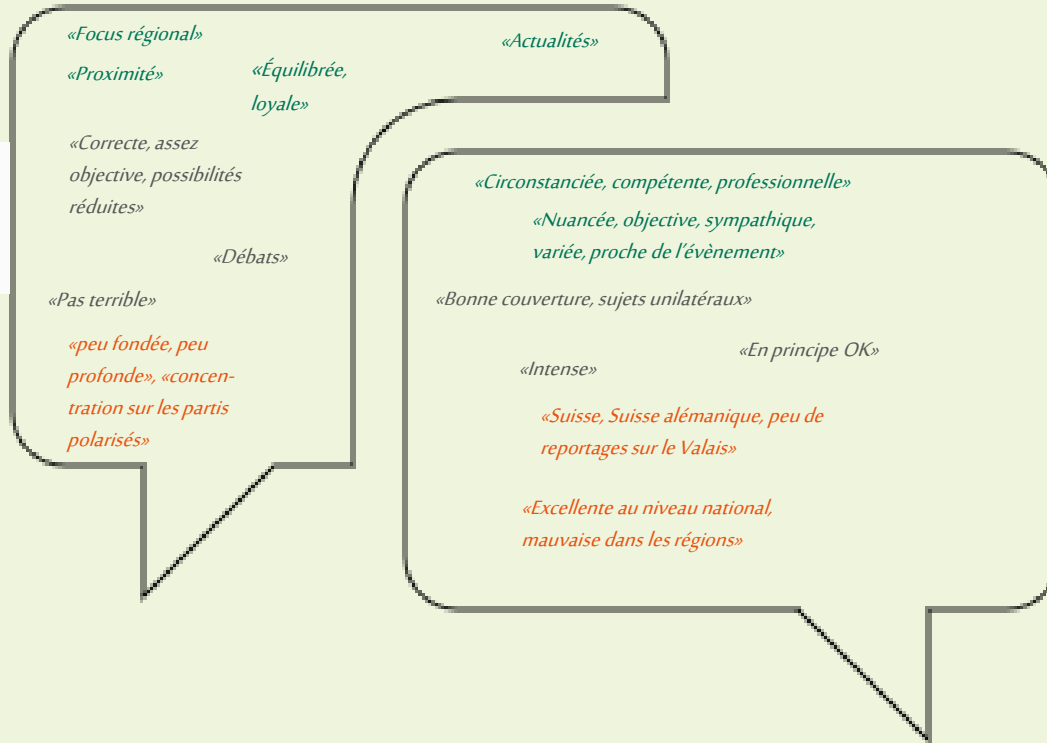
«Focus régional»

«Actualités»

«Proximité»

«Équilibrée, loyale»

«Correcte, assez objective, possibilités réduites»

«Débats»

«Pas terrible»

«peu fondée, peu profonde», «concentration sur les partis polarisés»

«Circonstanciée, compétente, professionnelle»

«Nuancée, objective, sympathique, variée, proche de l'évènement»

«Bonne couverture, sujets unilatéraux»

«En principe OK»

«Intense»

«Suisse, Suisse alémanique, peu de reportages sur le Valais»

«Excellente au niveau national, mauvaise dans les régions»